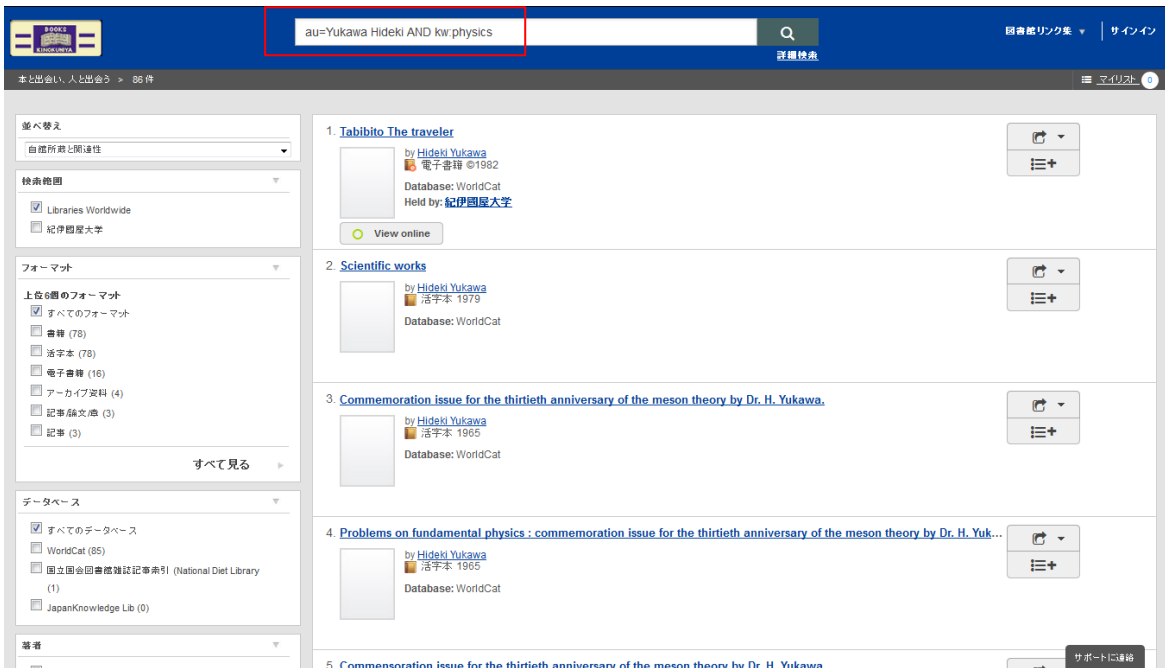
BOOKS KINOKUNIYA

au=Yukawa Hideki AND kw:physics

詳細検索

図書館リンク集 ▼ | サインイン

本と出会い、人と出会う » 86 件

マイリスト 0

並べ替え
自館所蔵と関連性

検索範囲
Libraries Worldwide
紀伊國屋大学

フォーマット
上位6個のフォーマット
すべてのフォーマット
書籍 (78)
活字本 (78)
電子書籍 (16)
アーカイブ資料 (4)
記事/論文/章 (3)
記事 (3)
すべて見る

データベース
すべてのデータベース
WorldCat (85)
国立国会図書館雑誌記事索引 (National Diet Library (1)
JapanKnowledge Lib (0)

著者

1. Tabibito The traveler
by Hideki Yukawa
電子書籍 ©1982
Database: WorldCat
Held by: 紀伊國屋大学
View online

2. Scientific works
by Hideki Yukawa
活字本 1979
Database: WorldCat

3. Commemoration issue for the thirtieth anniversary of the meson theory by Dr. H. Yukawa.
by Hideki Yukawa
活字本 1965
Database: WorldCat

4. Problems on fundamental physics : commemoration issue for the thirtieth anniversary of the meson theory by Dr. H. Yuk...
by Hideki Yukawa
活字本 1965
Database: WorldCat

5. Commemoration issue for the thirtieth anniversary of the meson theory by Dr. H. Yukawa

サポートに連絡